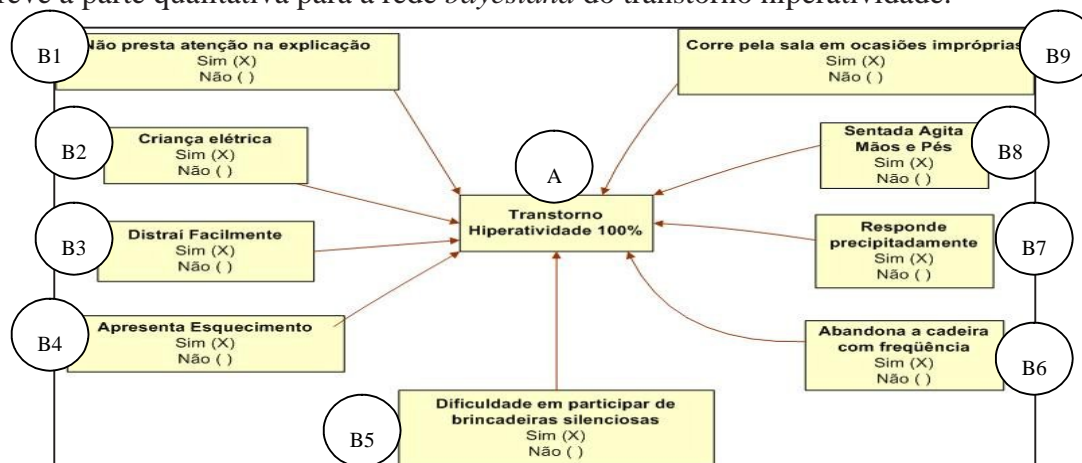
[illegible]reve a parte quantitativa para a rede *bayesiana* do transtorno hiperatividade.

B1
Não presta atenção na explicação
Sim (X)
Não ( )

Corre pela sala em ocasiões impróprias
Sim (X)
Não ( )
B9

B2
Criança elétrica
Sim (X)
Não ( )

A

Sentada Agita Mãos e Pés
Sim (X)
Não ( )
B8

Transtorno Hiperatividade 100%

B3
Distrai Facilmente
Sim (X)
Não ( )

Responde precipitadamente
Sim (X)
Não ( )
B7

B4
Apresenta Esquecimento
Sim (X)
Não ( )

Abandona a cadeira com freqüência
Sim (X)
Não ( )
B6

B5
Dificuldade em participar de brincadeiras silenciosas
Sim (X)
Não ( )